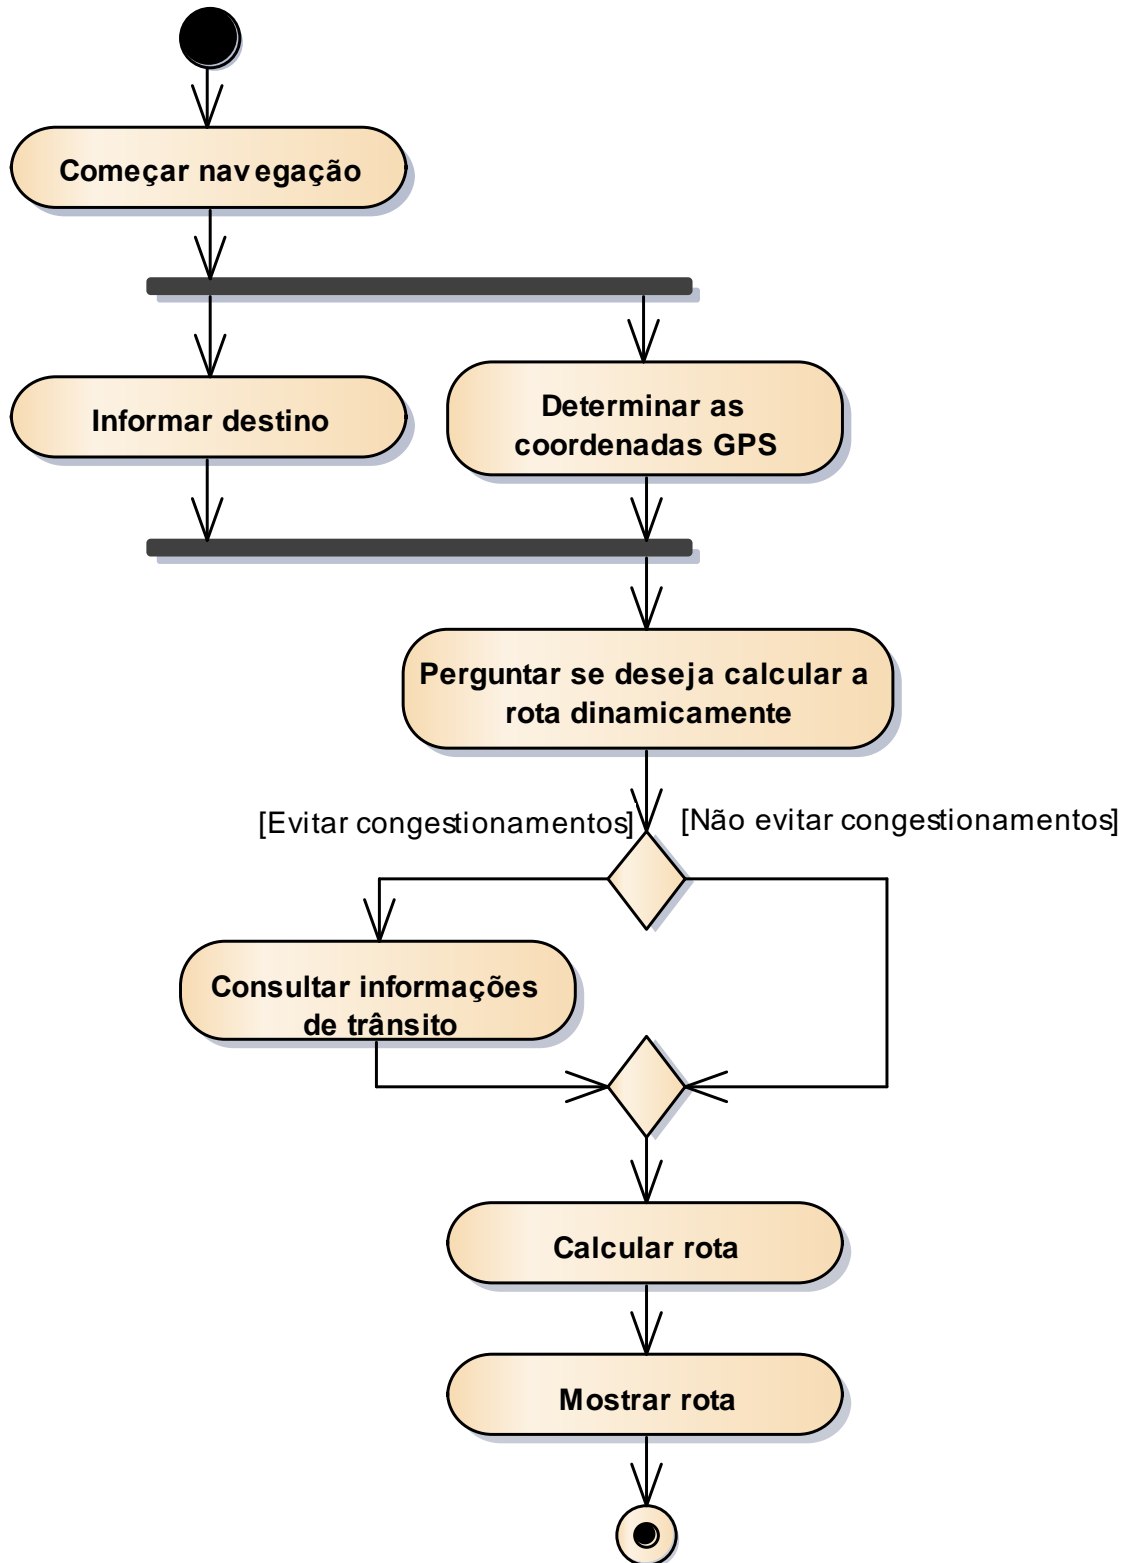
Começar navegação

Informar destino

Determinar as coordenadas GPS

Perguntar se deseja calcular a rota dinamicamente

[Evitar congestionamentos]

[Não evitar congestionamentos]

Consultar informações de trânsito

Calcular rota

Mostrar rota